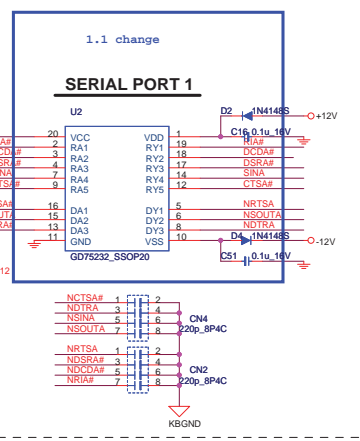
1.1 change

SERIAL PORT 1

U2

D2 1N4148S
+12V
C16 0.1u_16V

| | | | | | |
|---|---|---|---|---|---|
| 20 | VCC | | VDD | 1 | |
| 2 | RA1 | | RY1 | 19 | RIA# |
| 3 | RA2 | | RY2 | 18 | DCDA# |
| 4 | RA3 | | RY3 | 17 | DSRA# |
| 7 | RA4 | | RY4 | 13 | SINA |
| 9 | RA5 | | RY5 | 12 | CTSA# |
| 16 | DA1 | | DY1 | 5 | NRTSA |
| 15 | DA2 | | DY2 | 6 | NSOUTA |
| 13 | DA3 | | DY3 | 8 | NDTRA |
| 11 | GND | | VSS | 10 | |

RIA#
DCDA#
DSRA#
SINA
CTSA#
RTSA#
SOUTA
DTRA#

D4 1N4148S
-12V
C51 0.1u_16V

GD75232_SSOP20

12

NCTSA# 1 2
NDTRA 3 4
NSINA 5 6
NSOUTA 7 8
CN4
220p_8P4C

NRTSA 1 2
NDSRA# 3 4
NDCDA# 5 6
NRIA# 7 8
CN2
220p_8P4C

KBGND